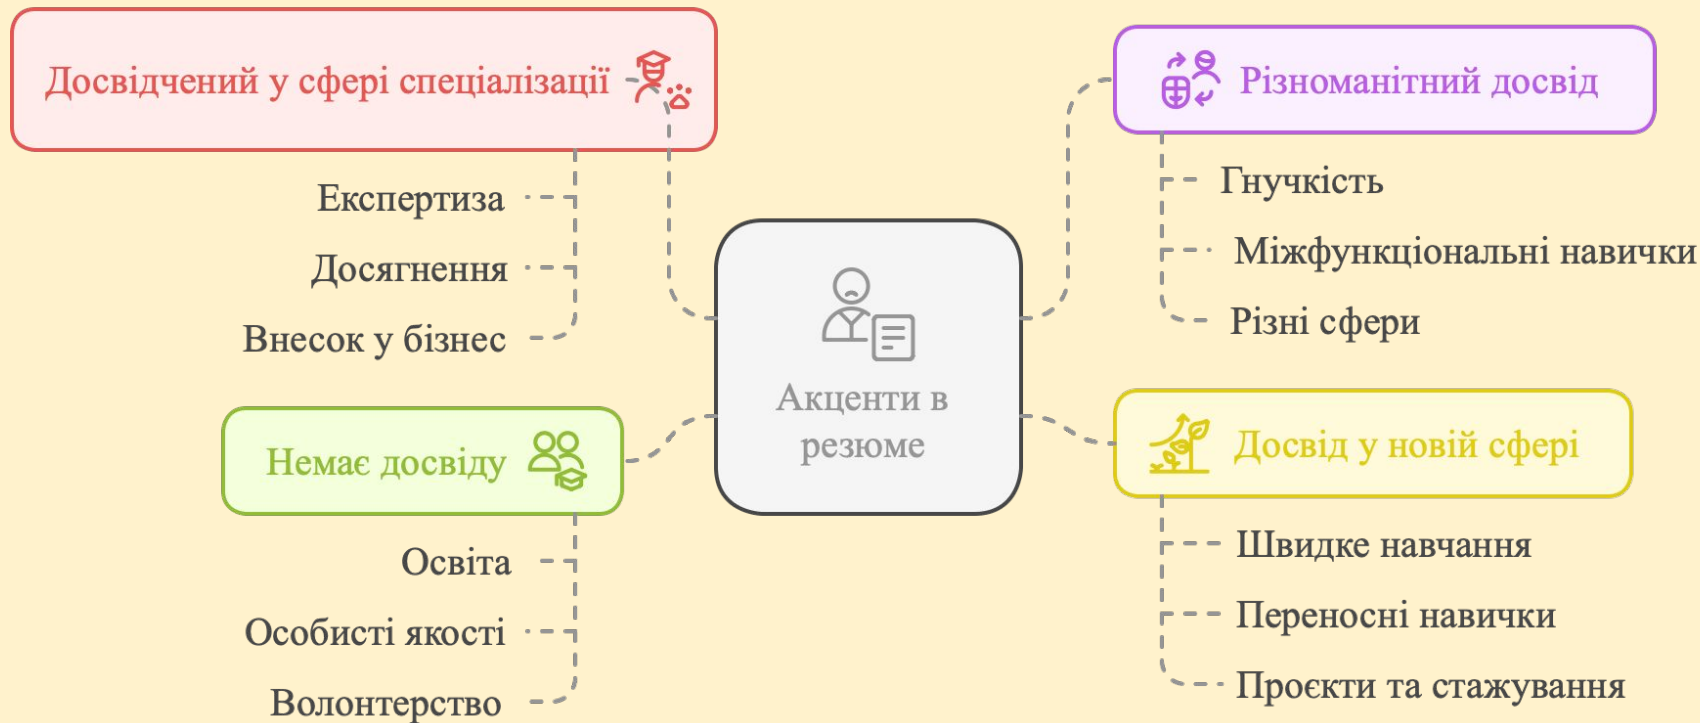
Досвідчений у сфері спеціалізації

Експертиза

Досягнення

Внесок у бізнес

Різноманітний досвід

Гнучкість

Міжфункціональні навички

Різні сфери

Акценти в резюме

Немає досвіду

Освіта

Особисті якості

Волонтерство

Досвід у новій сфері

Швидке навчання

Переносні навички

Проєкти та стажування